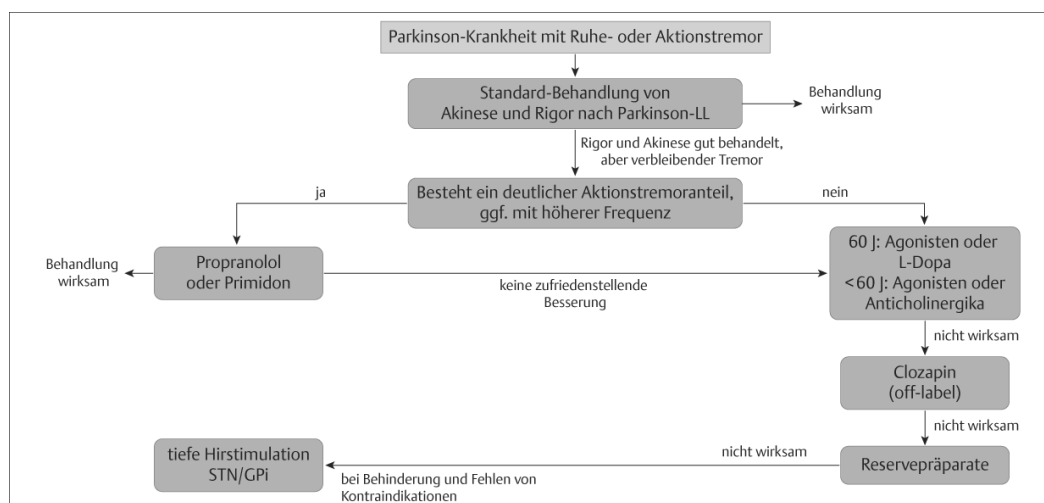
Parkinson-Krankheit mit Ruhe- oder Aktionstremor

Standard-Behandlung von Akinese und Rigor nach Parkinson-LL

Behandlung wirksam

Rigor und Akinese gut behandelt, aber verbleibender Tremor

ja

Besteht ein deutlicher Aktionstremoranteil, ggf. mit höherer Frequenz

nein

Behandlung wirksam

Propranolol oder Primidon

keine zufriedenstellende Besserung

60 J: Agonisten oder L-Dopa
<60 J: Agonisten oder Anticholinergika

nicht wirksam

Clozapin (off-label)

nicht wirksam

tiefe Hirstimulation STN/GPi

nicht wirksam

Reservepräparate

bei Behinderung und Fehlen von Kontraindikationen